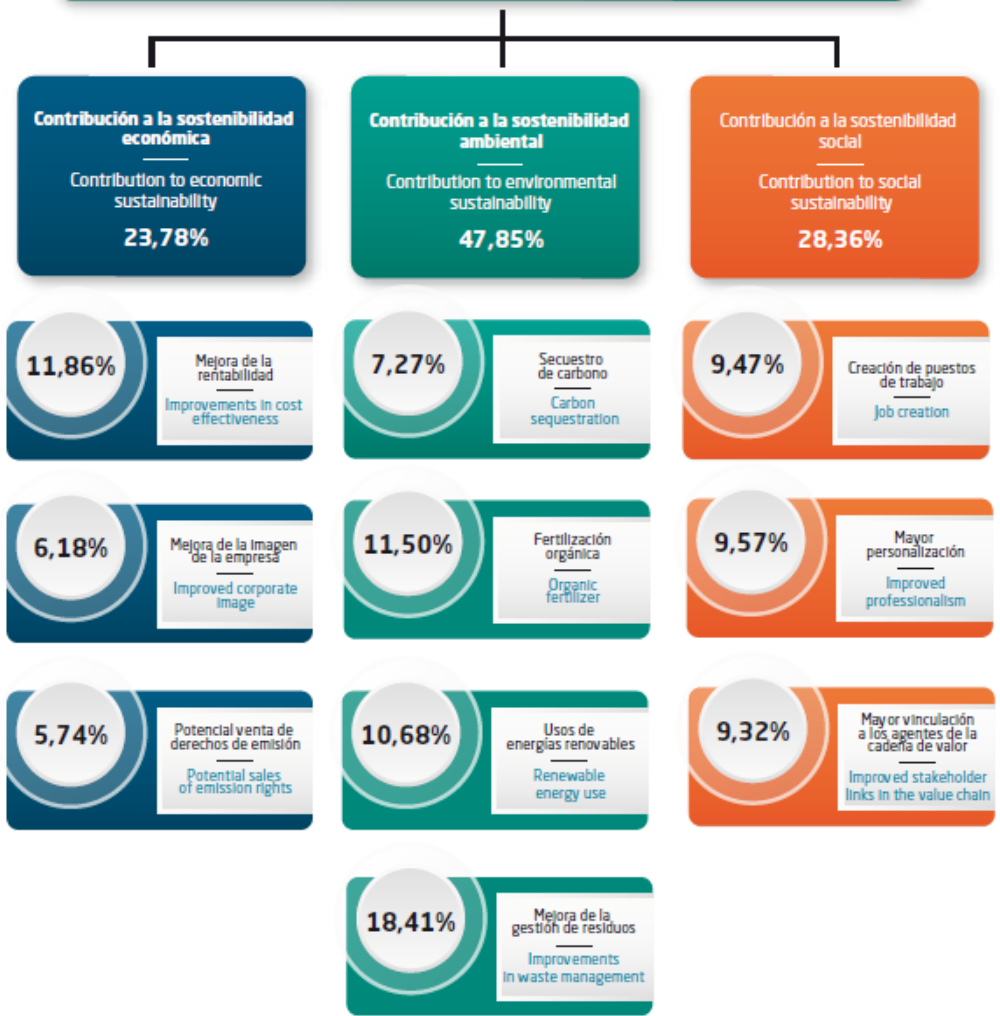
Contribución a la sostenibilidad económica

Contribution to economic sustainability

23,78%

Contribución a la sostenibilidad ambiental

Contribution to environmental sustainability

47,85%

Contribución a la sostenibilidad social

Contribution to social sustainability

28,36%

11,86%

Mejora de la rentabilidad

Improvements in cost effectiveness

7,27%

Secuestro de carbono

Carbon sequestration

9,47%

Creación de puestos de trabajo

Job creation

6,18%

Mejora de la imagen de la empresa

Improved corporate image

11,50%

Fertilización orgánica

Organic fertilizer

9,57%

Mayor personalización

Improved professionalism

5,74%

Potencial venta de derechos de emisión

Potential sales of emission rights

10,68%

Usos de energías renovables

Renewable energy use

9,32%

Mayor vinculación a los agentes de la cadena de valor

Improved stakeholder links in the value chain

18,41%

Mejora de la gestión de residuos

Improvements in waste management